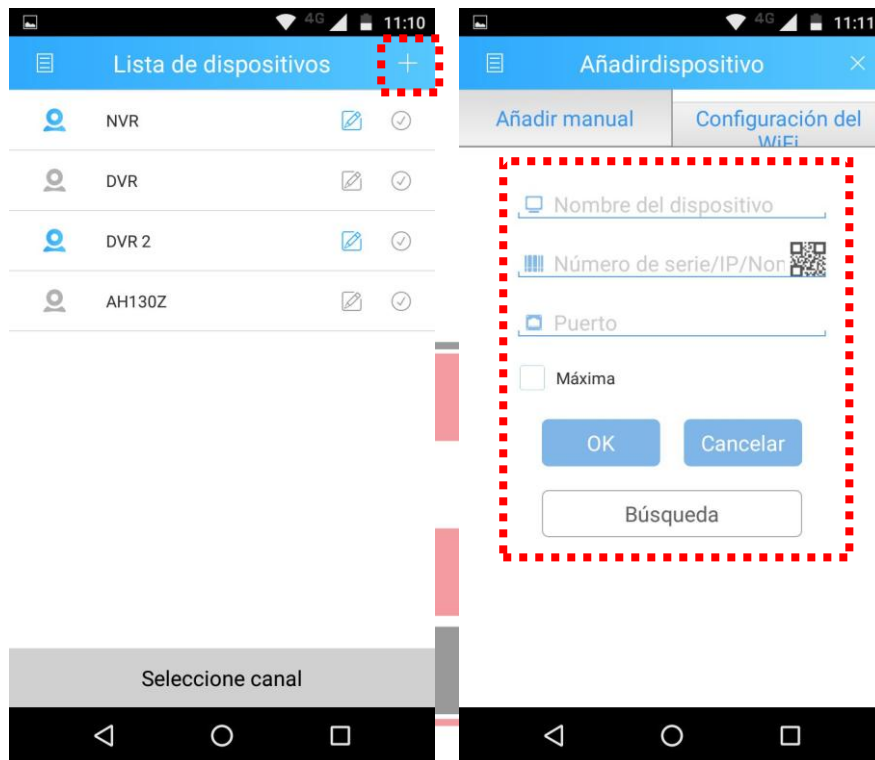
4G 11:10

Lista de dispositivos

+

NVR

DVR

DVR 2

AH130Z

Seleccione canal

4G 11:11

Añadirdispositivo

Añadir manual

Configuración del WiFi

Nombre del dispositivo

Número de serie/IP/Non

Puerto

Máxima

OK

Cancelar

Búsqueda